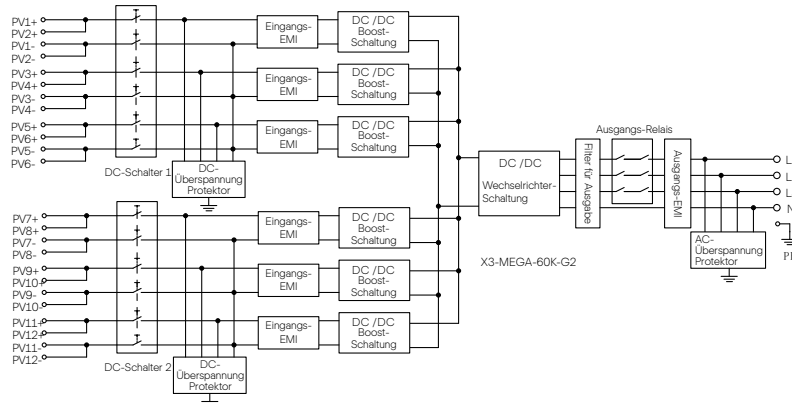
PV1+
PV2+
PV1-
PV2-
PV3+
PV4+
PV3-
PV4-
PV5+
PV6+
PV5-
PV6-

Eingangs-EMI
DC /DC Boost-Schaltung
Eingangs-EMI
DC /DC Boost-Schaltung
Eingangs-EMI
DC /DC Boost-Schaltung

DC-Schalter 1
DC-Überspannung Protektor

PV7+
PV8+
PV7-
PV8-
PV9+
PV10+
PV9-
PV10-
PV11+
PV12+
PV11-
PV12-

Eingangs-EMI
DC /DC Boost-Schaltung
Eingangs-EMI
DC /DC Boost-Schaltung
Eingangs-EMI
DC /DC Boost-Schaltung

DC-Schalter 2
DC-Überspannung Protektor

DC /DC
Wechselrichter-Schaltung
Filter für Ausgabe
Ausgangs-Relais
Ausgangs-EMI
AC-Überspannung Protektor

X3-MEGA-60K-G2

L
L
L
N
PE